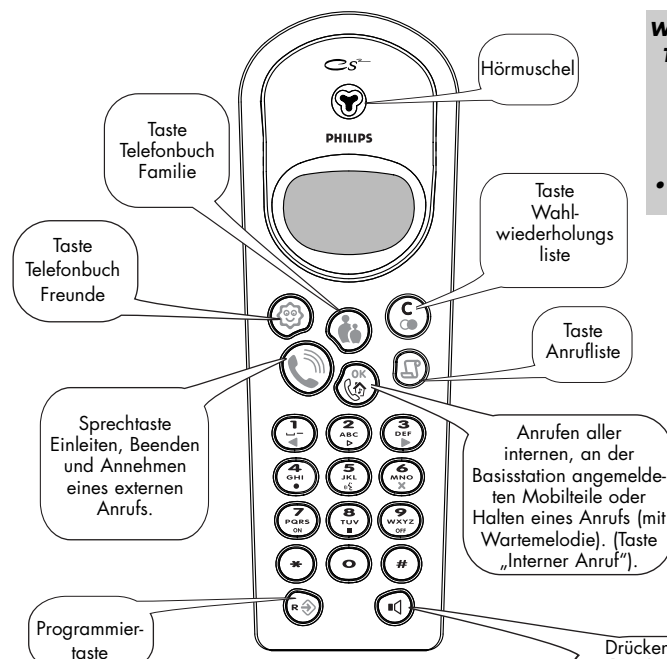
W
T

•

Cs

Hörmuschel

PHILIPS

Taste Telefonbuch Familie

Taste Wahlwiederholungsliste

Taste Telefonbuch Freunde

C

Taste Anrufliste

OK

Sprechtaste Einleiten, Beenden und Annehmen eines externen Anrufs.

Anrufen aller internen, an der Basisstation angemeldeten Mobilteile oder Halten eines Anrufs (mit Wartemelodie). (Taste „Interner Anruf").

1
2 ABC
3 DEF
4 GHI
5 JKL
6 MNO
7 PQRS ON
8 TUV
9 WXYZ OFF
*
0
#

R

Programmiertaste

Drücken